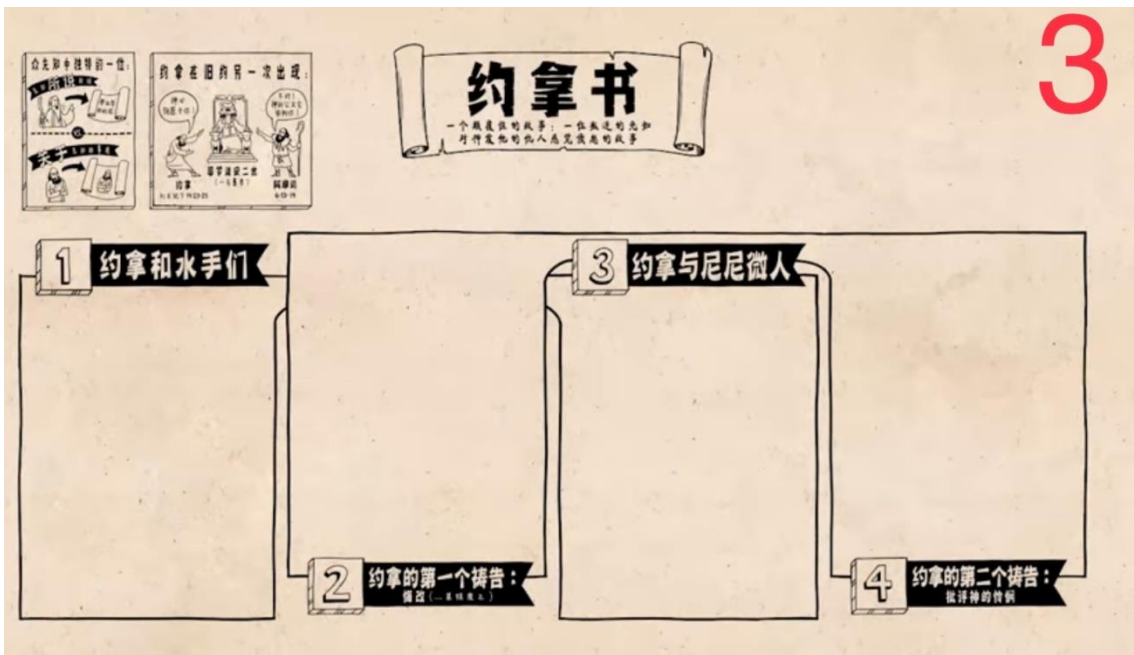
3

众先知中独特的一位：

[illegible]

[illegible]

约拿在旧约另一次出现：

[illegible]

耶罗波安二世

约拿

阿摩司

约拿书

一个颠覆性的故事：一位叛逆的先知与仇敌的仇人悔改得救的故事

1 约拿和水手们

2 约拿的第一个祷告：
悔改（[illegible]）

3 约拿与尼尼微人

4 约拿的第二个祷告：
批评神的作为